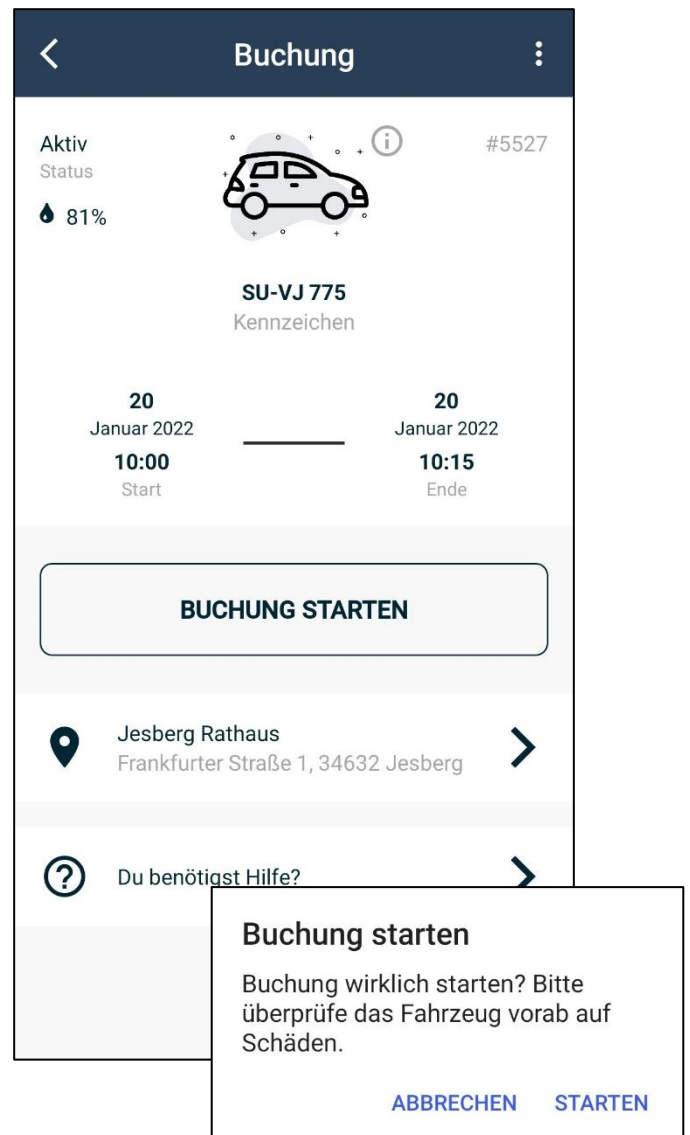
Buchung

Aktiv
Status
81%

#5527

SU-VJ 775
Kennzeichen

20
Januar 2022
10:00
Start

20
Januar 2022
10:15
Ende

BUCHUNG STARTEN

Jesberg Rathaus
Frankfurter Straße 1, 34632 Jesberg

Du benötigst Hilfe?

Buchung starten

Buchung wirklich starten? Bitte überprüfe das Fahrzeug vorab auf Schäden.

ABBRECHEN STARTEN